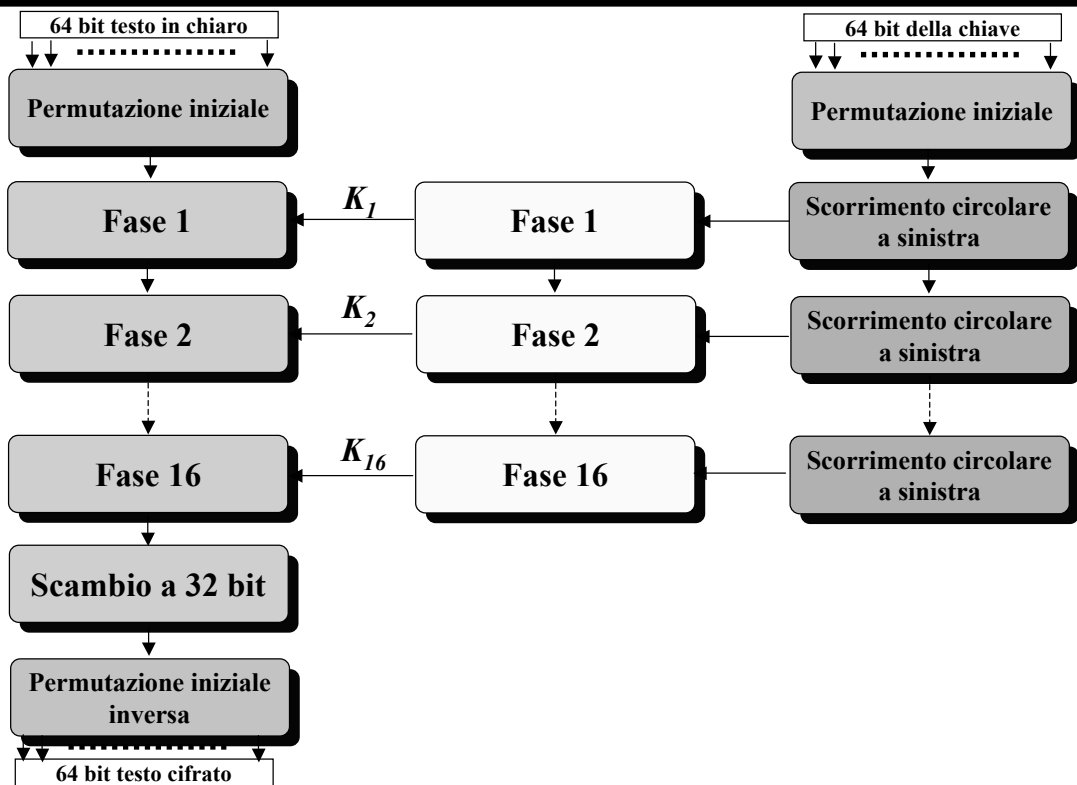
64 bit testo in chiaro

64 bit della chiave

Permutazione iniziale

Permutazione iniziale

Fase 1

$K_1$

Fase 1

Scorrimento circolare a sinistra

Fase 2

$K_2$

Fase 2

Scorrimento circolare a sinistra

Fase 16

$K_{16}$

Fase 16

Scorrimento circolare a sinistra

Scambio a 32 bit

Permutazione iniziale inversa

64 bit testo cifrato